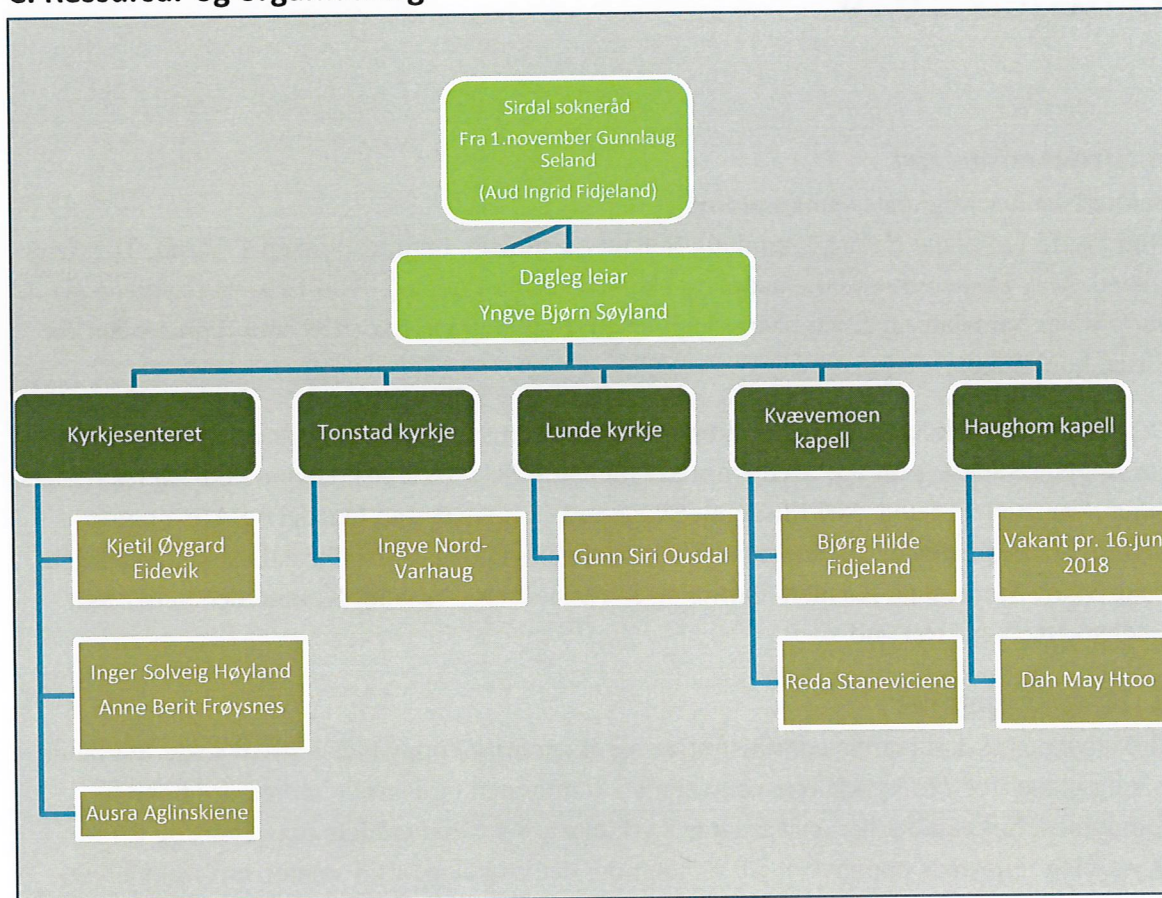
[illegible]

Sirdal soknerråd

Fra 1.november Gunnlaug Seland

(Aud Ingrid Fidjeland)

Dagleg leiar

Yngve Bjørn Søyland

Kyrkjesenteret

Kjetil Øygard Eidevik

Inger Solveig Høyland

Anne Berit Frøysnes

Ausra Aglinskiene

Tonstad kyrkje

Ingve Nord-Varhaug

Lunde kyrkje

Gunn Siri Ousdal

Kvævemoen kapell

Bjørg Hilde Fidjeland

Reda Staneviciene

Haughom kapell

Vakant pr. 16.jun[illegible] 2018

Dah May Htoo